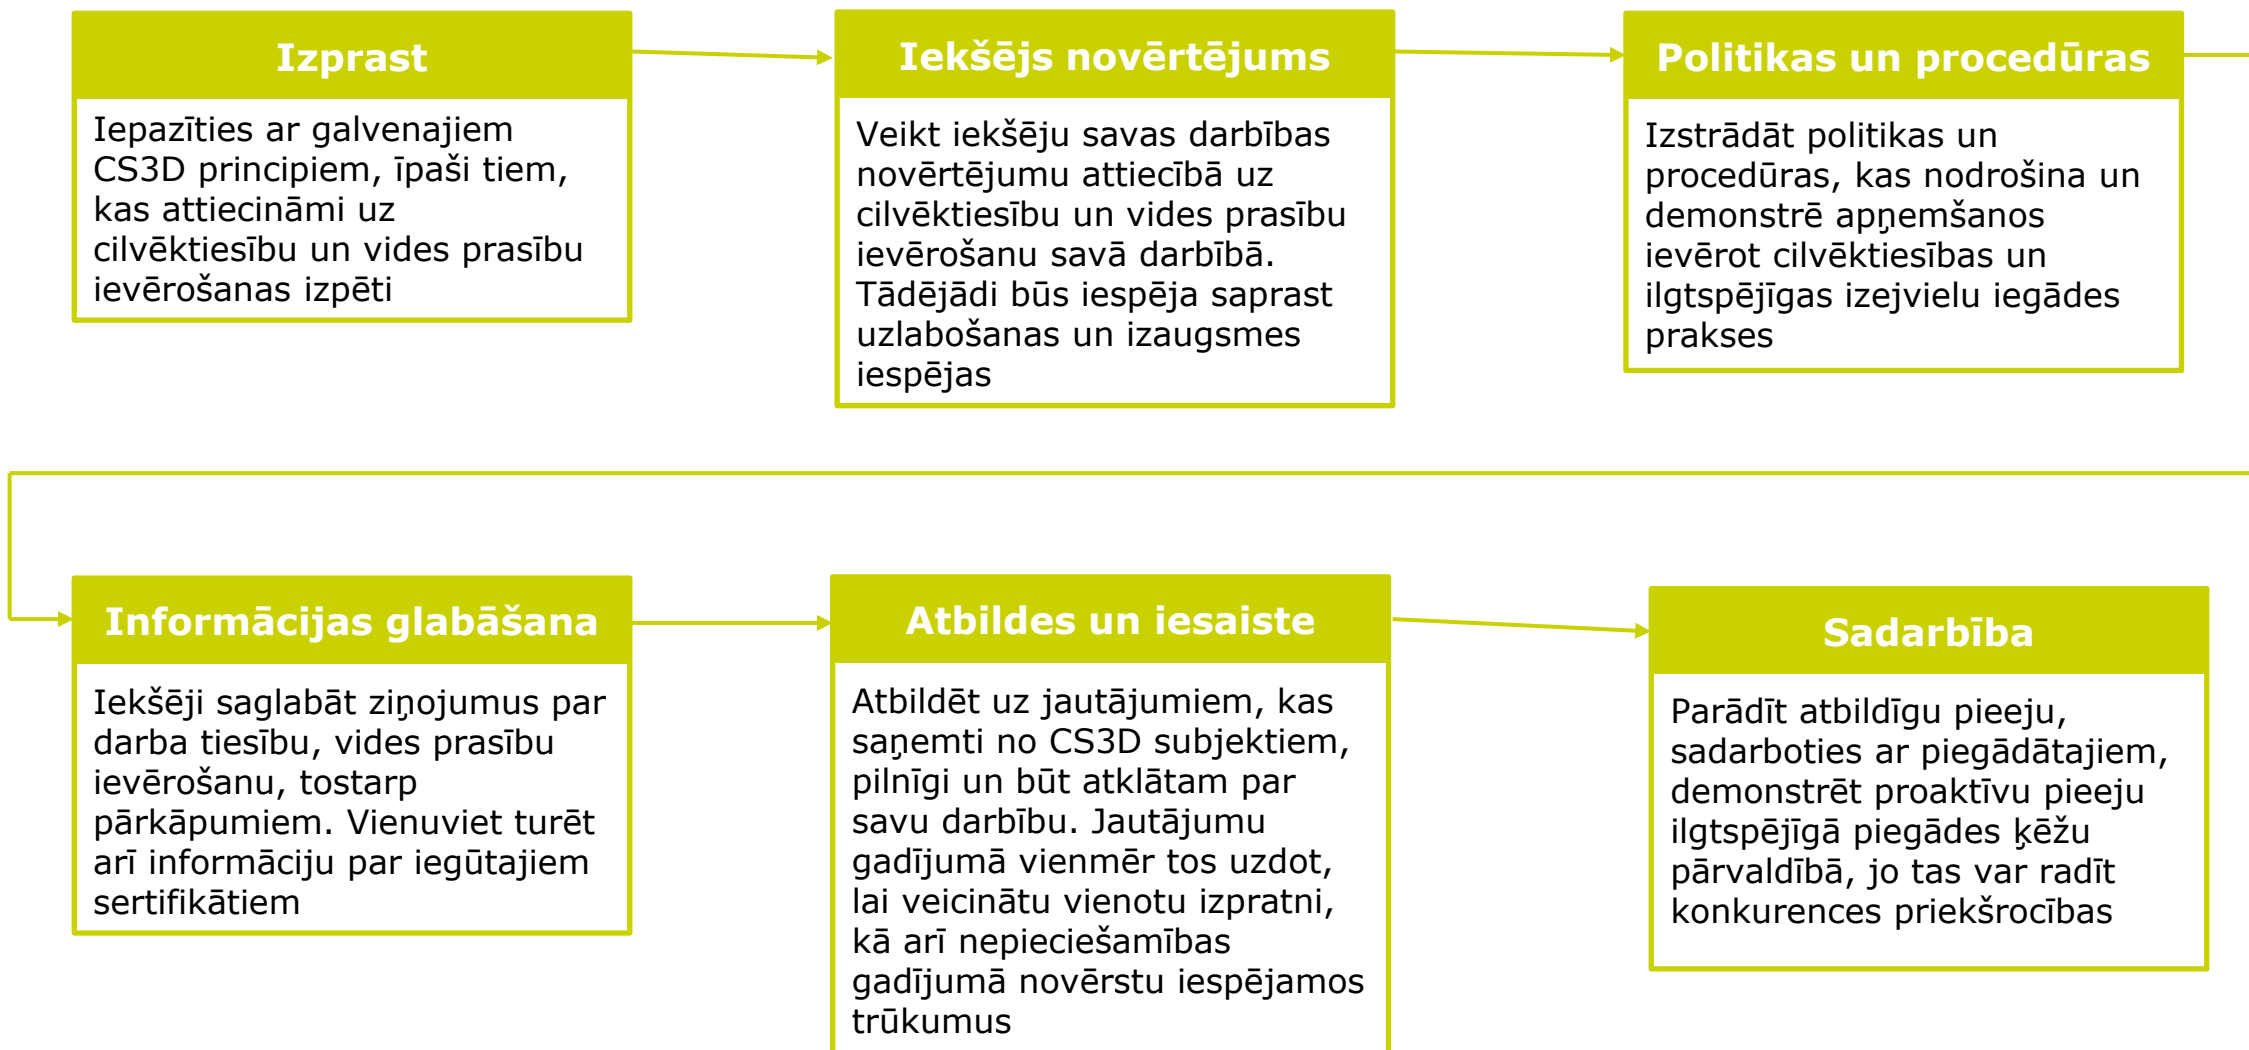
Izprast

Iepazīties ar galvenajiem CS3D principiem, īpaši tiem, kas attiecināmi uz cilvēktiesību un vides prasību ievērošanas izpēti

Iekšējs novērtējums

Veikt iekšēju savas darbības novērtējumu attiecībā uz cilvēktiesību un vides prasību ievērošanu savā darbībā. Tādējādi būs iespēja saprast uzlabošanas un izaugsmes iespējas

Politikas un procedūras

Izstrādāt politikas un procedūras, kas nodrošina un demonstrē apņemšanos ievērot cilvēktiesības un ilgtspējīgas izejvielu iegādes prakses

Informācijas glabāšana

Iekšēji saglabāt ziņojumus par darba tiesību, vides prasību ievērošanu, tostarp pārkāpumiem. Vienuviet turēt arī informāciju par iegūtajiem sertifikātiem

Atbildes un iesaiste

Atbildēt uz jautājumiem, kas saņemti no CS3D subjektiem, pilnīgi un būt atklātam par savu darbību. Jautājumu gadījumā vienmēr tos uzdot, lai veicinātu vienotu izpratni, kā arī nepieciešamības gadījumā novērstu iespējamos trūkumus

Sadarbība

Parādīt atbildīgu pieeju, sadarboties ar piegādātajiem, demonstrēt proaktīvu pieeju ilgtspējīgā piegādes ķēžu pārvaldībā, jo tas var radīt konkurences priekšrocības